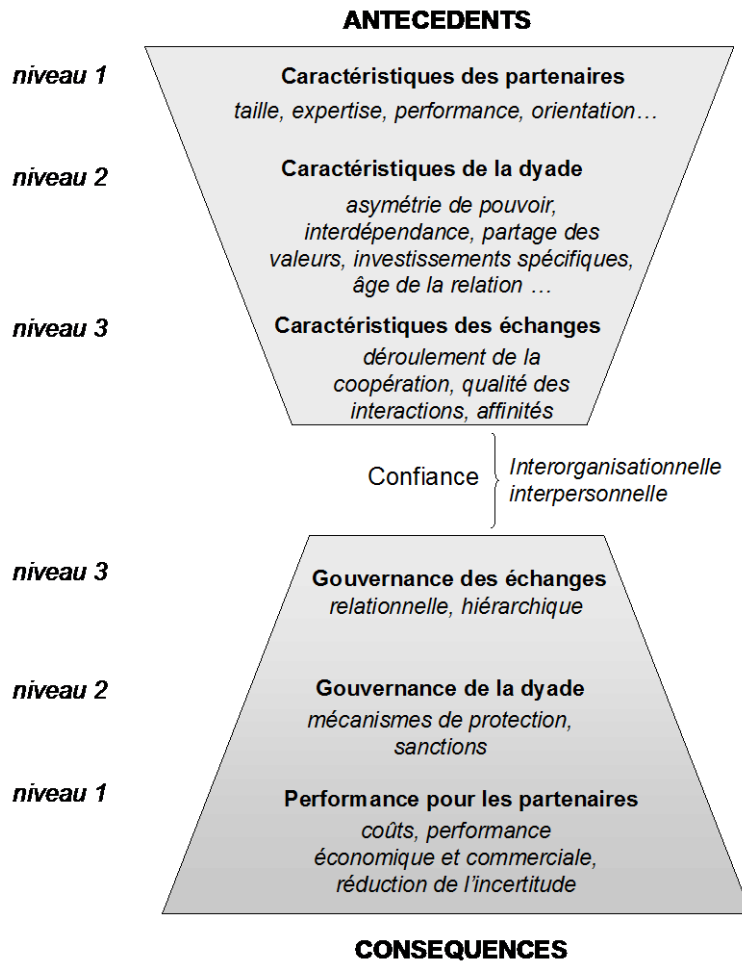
ANTECEDENTS

niveau 1

Caractéristiques des partenaires

taille, expertise, performance, orientation…

niveau 2

Caractéristiques de la dyade

asymétrie de pouvoir, interdépendance, partage des valeurs, investissements spécifiques, âge de la relation …

niveau 3

Caractéristiques des échanges

déroulement de la coopération, qualité des interactions, affinités

Confiance

Interorganisationnelle
interpersonnelle

niveau 3

Gouvernance des échanges

relationnelle, hiérarchique

niveau 2

Gouvernance de la dyade

mécanismes de protection, sanctions

niveau 1

Performance pour les partenaires

coûts, performance économique et commerciale, réduction de l'incertitude

CONSEQUENCES